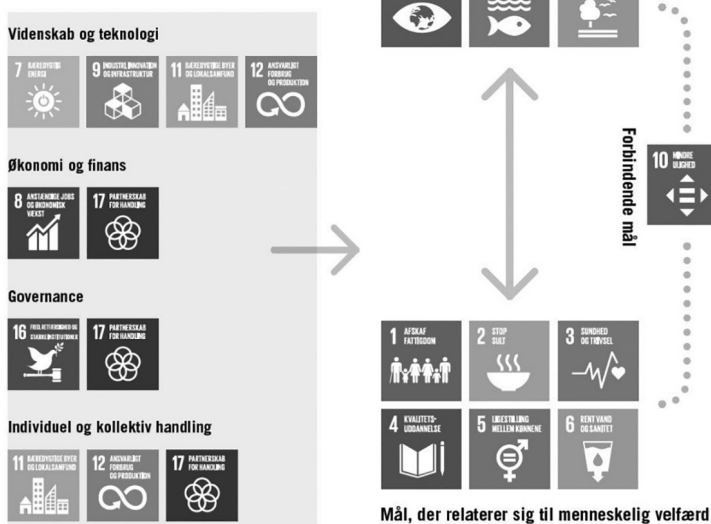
Videnskab og teknologi

7 BÆREDYGTIG ENERGI

9 INDUSTRI, INNOVATION OG INFRASTRUKTUR

11 BÆREDYGTIGE BYER OG LOKALSAMFUND

12 ANSVARLIGT FORBRUG OG PRODUKTION

Økonomi og finans

8 ANSTÆNDIGE JOBS OG ØKONOMISK VÆKST

17 PARTNERSKAB FOR HANDLING

Governance

16 FRED, RETFÆRDIGHED OG STÆRKE INSTITUTIONER

17 PARTNERSKAB FOR HANDLING

Individuel og kollektiv handling

11 BÆREDYGTIGE BYER OG LOKALSAMFUND

12 ANSVARLIGT FORBRUG OG PRODUKTION

17 PARTNERSKAB FOR HANDLING

Forbindende mål

10 MINDRE ULIGHED

1 AFSKAF FATTIGDOM

2 STOP SULT

3 SUNDHED OG TRIVSEL

4 KVALITETSUDDANNELSE

5 LIGESTILLING MELLEM KØNNENE

6 RENT VAND OG SANITET

Mål, der relaterer sig til menneskelig velfærd